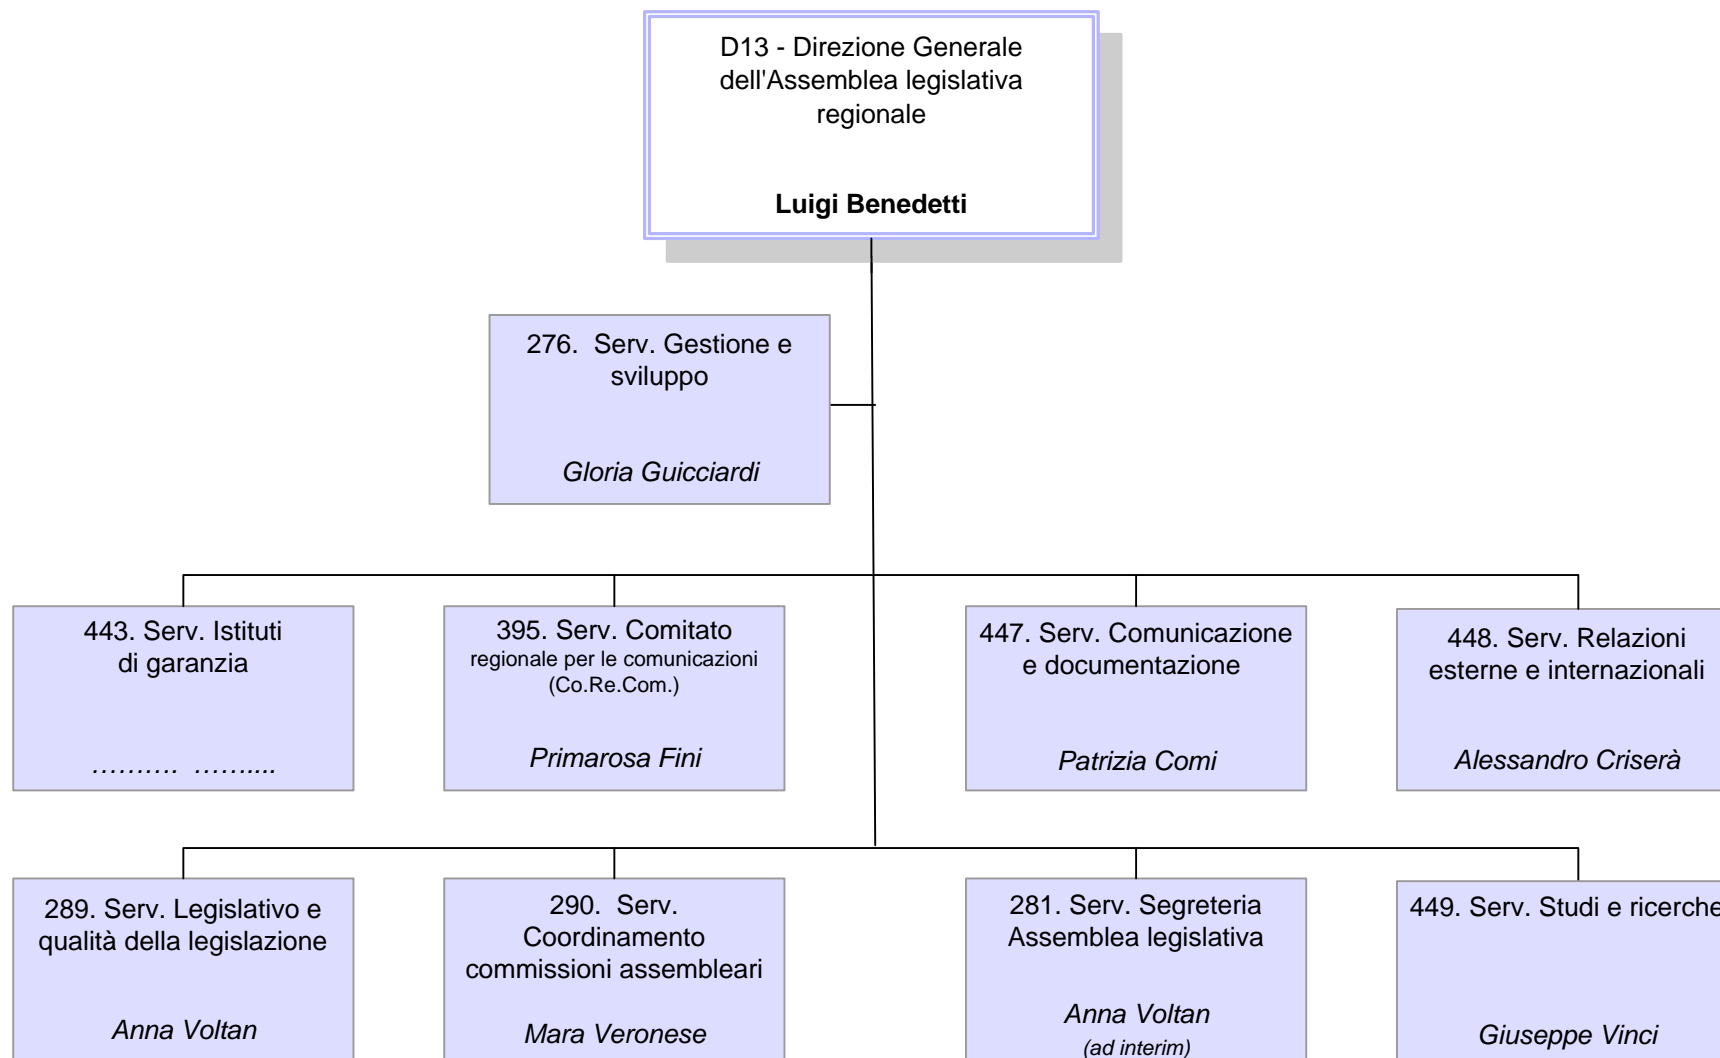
D13 - Direzione Generale dell'Assemblea legislativa regionale

**Luigi Benedetti**

276. Serv. Gestione e sviluppo

*Gloria Guicciardi*

443. Serv. Istituti di garanzia

*………. ……....*

395. Serv. Comitato regionale per le comunicazioni (Co.Re.Com.)

*Primarosa Fini*

447. Serv. Comunicazione e documentazione

*Patrizia Comi*

448. Serv. Relazioni esterne e internazionali

*Alessandro Criserà*

289. Serv. Legislativo e qualità della legislazione

*Anna Voltan*

290. Serv. Coordinamento commissioni assembleari

*Mara Veronese*

281. Serv. Segreteria Assemblea legislativa

*Anna Voltan*
*(ad interim)*

449. Serv. Studi e ricerche

*Giuseppe Vinci*